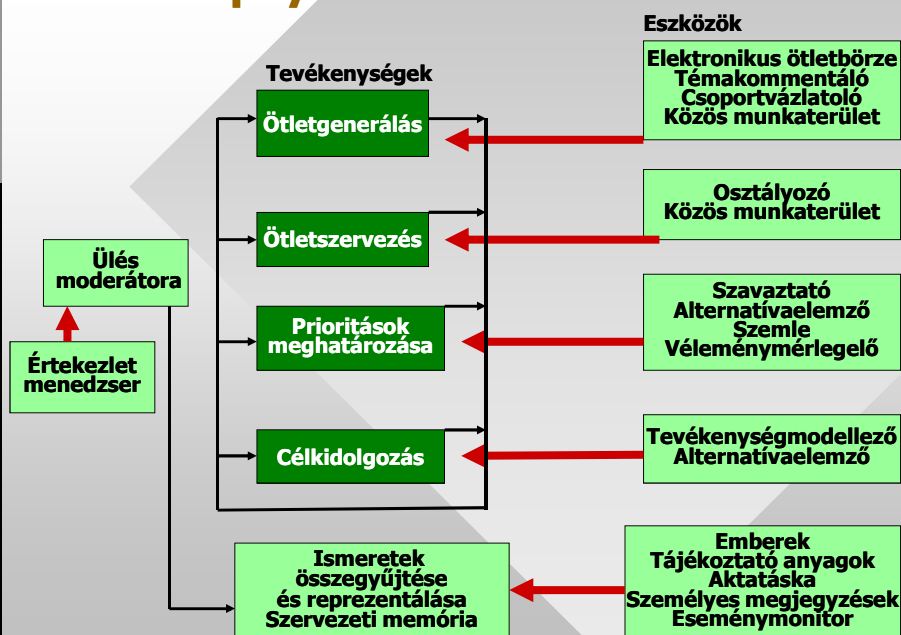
Eszközök

Tevékenységek

Ötletgenerálás

Elektronikus ötletbörze
Témakommentáló
Csoportvázlatoló
Közös munkaterület

Osztályozó
Közös munkaterület

Ötletszervezés

Ülés moderátora

Értekezlet menedzser

Prioritások meghatározása

Szavaztató
Alternatívaelemző
Szemle
Véleménymérlegelő

Célkidolgozás

Tevékenységmodellező
Alternatívaelemző

Ismeretek összegyűjtése és reprezentálása
Szervezeti memória

Emberek
Tájékoztató anyagok
Aktatáska
Személyes megjegyzések
Eseménymonitor